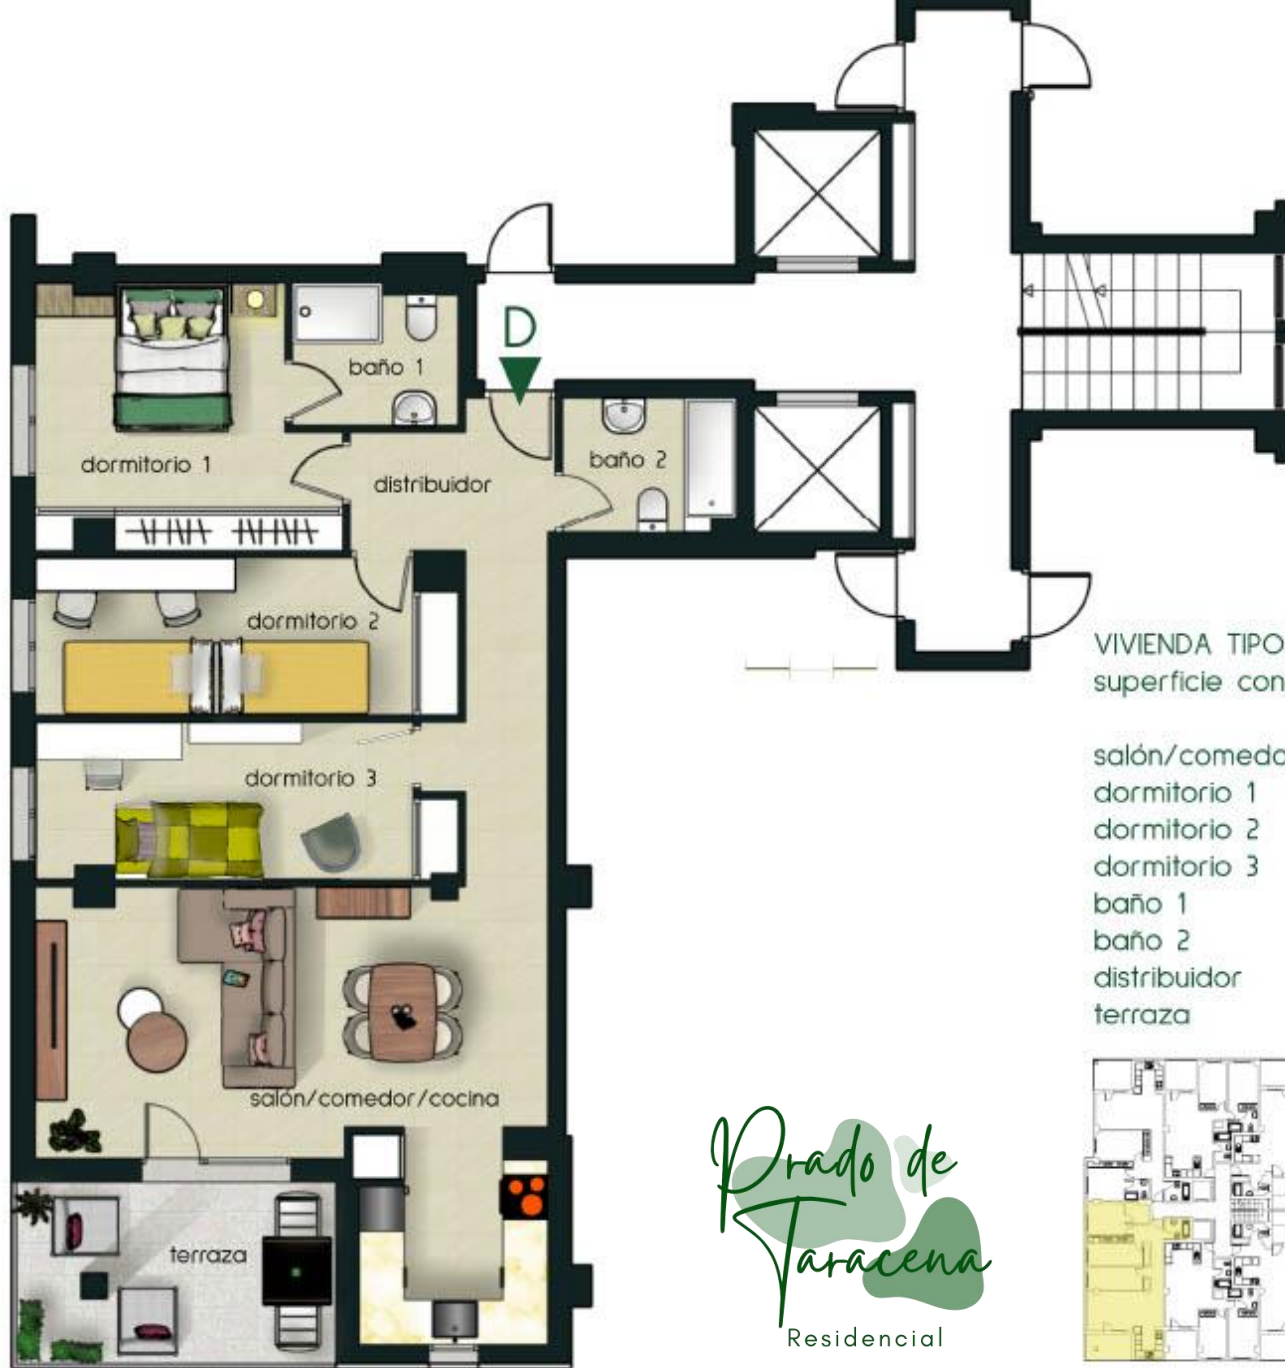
D

baño 1

dormitorio 1

distribuidor

baño 2

dormitorio 2

dormitorio 3

salón/comedor/cocina

terraza

Prado de Taracena
Residencial

VIVIENDA TIPO
superficie con

salón/comedo
dormitorio 1
dormitorio 2
dormitorio 3
baño 1
baño 2
distribuidor
terraza